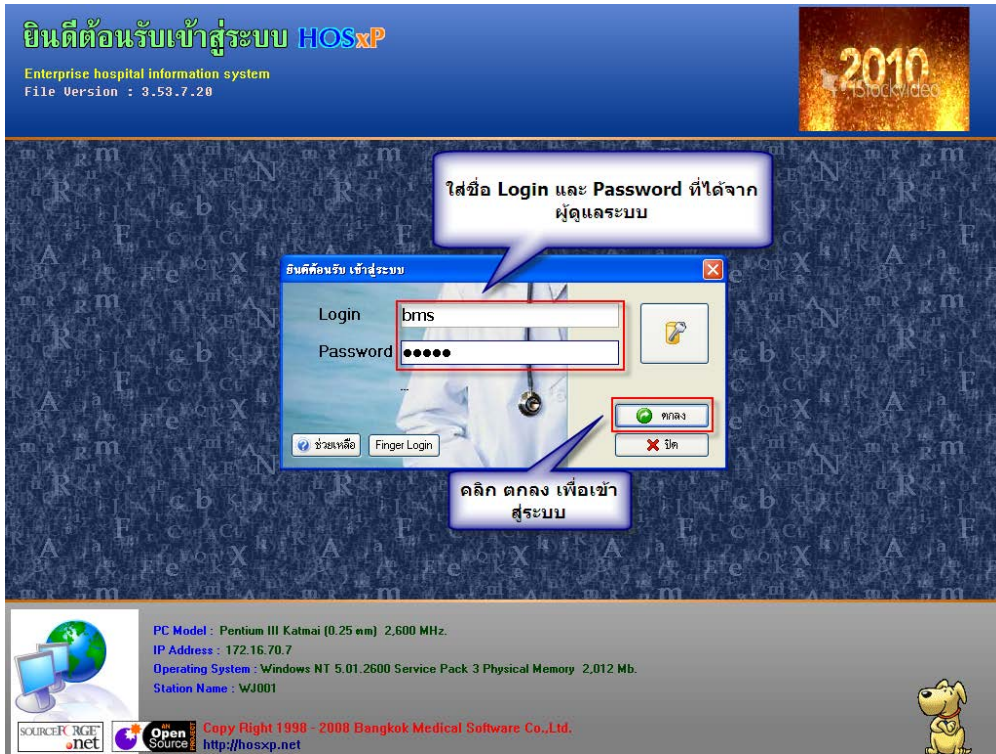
ยินดีต้อนรับเข้าสู่ระบบ HOSxP
Enterprise hospital information system
File Version : 3.53.7.20

2010
iStockvideo

ใส่ชื่อ Login และ Password ที่ได้จาก ผู้ดูแลระบบ

ยินดีต้อนรับ เข้าสู่ระบบ

Login bms
Password ●●●●●

ตกลง
ปิด
ช่วยเหลือ
Finger Login

คลิก ตกลง เพื่อเข้าสู่ระบบ

PC Model : Pentium III Katmai (0.25 um) 2,600 MHz.
IP Address : 172.16.70.7
Operating System : Windows NT 5.01.2600 Service Pack 3 Physical Memory 2,012 Mb.
Station Name : WJ001

SOURCEFORGE .net
Open Source
Copy Right 1998 - 2008 Bangkok Medical Software Co.,Ltd.
http://hosxp.net